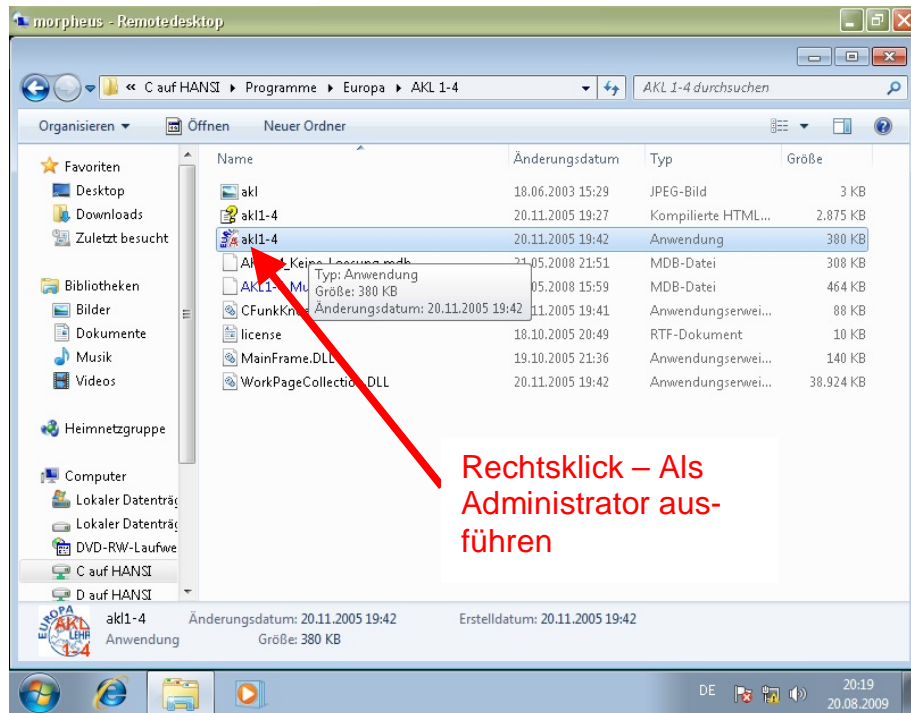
morpheus - Remotedesktop

« C auf HANSI ▸ Programme ▸ Europa ▸ AKL 1-4

AKL 1-4 durchsuchen

Organisieren ▾ Öffnen Neuer Ordner

Favoriten
Desktop
Downloads
Zuletzt besucht

Bibliotheken
Bilder
Dokumente
Musik
Videos

Heimnetzgruppe

Computer
Lokaler Datenträ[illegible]
Lokaler Datenträ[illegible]
DVD-RW-Laufwe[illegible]
C auf HANSI
D auf HANSI

| Name | Änderungsdatum | Typ | Größe |
|---|---|---|---|
| akl | 18.06.2003 15:29 | JPEG-Bild | 3 KB |
| akl1-4 | 20.11.2005 19:27 | Kompilierte HTML... | 2.875 KB |
| akl1-4 | 20.11.2005 19:42 | Anwendung | 380 KB |
| AK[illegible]_Keine_Loesung.mdb | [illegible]1.05.2008 21:51 | MDB-Datei | 308 KB |
| AKL1-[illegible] Mu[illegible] | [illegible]05.2008 15:59 | MDB-Datei | 464 KB |
| CFunkKn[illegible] | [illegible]11.2005 19:41 | Anwendungserwei... | 88 KB |
| license | 18.10.2005 20:49 | RTF-Dokument | 10 KB |
| MainFrame.DLL | 19.10.2005 21:36 | Anwendungserwei... | 140 KB |
| WorkPageCollectio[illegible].DLL | 20.11.2005 19:42 | Anwendungserwei... | 38.924 KB |

Typ: Anwendung
Größe: 380 KB
Änderungsdatum: 20.11.2005 19:42

Rechtsklick – Als Administrator ausführen

EUROPA AKL LEHR 1-4

akl1-4 Änderungsdatum: 20.11.2005 19:42 Erstelldatum: 20.11.2005 19:42
Anwendung Größe: 380 KB

DE 20:19 20.08.2009